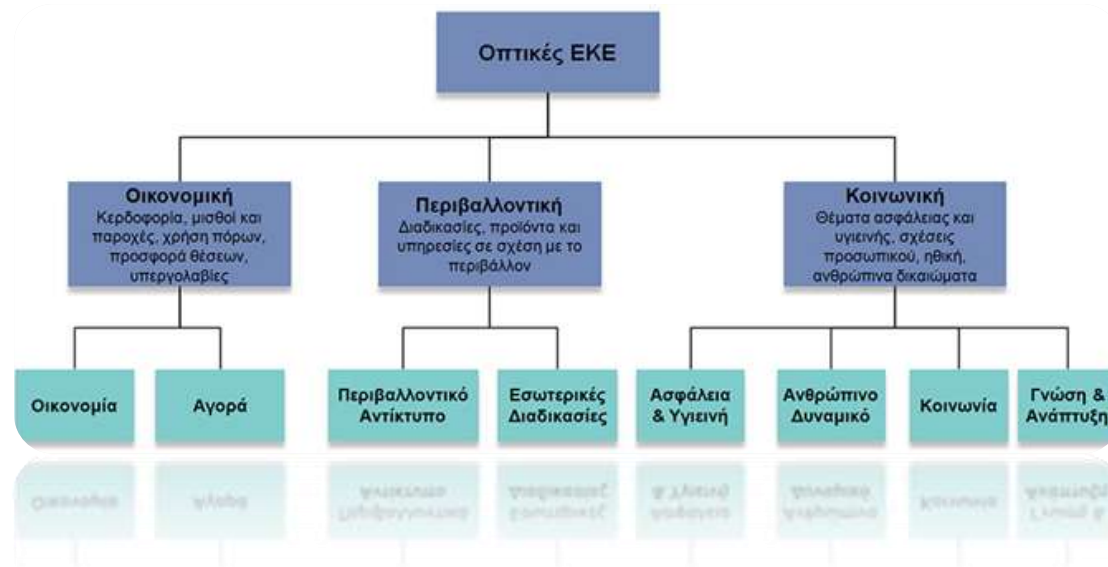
Οπτικές ΕΚΕ

Οικονομική
Κερδοφορία, μισθοί και παροχές, χρήση πόρων, προσφορά θέσεων, υπεργολαβίες

Περιβαλλοντική
Διαδικασίες, προϊόντα και υπηρεσίες σε σχέση με το περιβάλλον

Κοινωνική
Θέματα ασφάλειας και υγιεινής, σχέσεις προσωπικού, ηθική, ανθρώπινα δικαιώματα

Οικονομία

Αγορά

Περιβαλλοντικό Αντίκτυπο

Εσωτερικές Διαδικασίες

Ασφάλεια & Υγιεινή

Ανθρώπινο Δυναμικό

Κοινωνία

Γνώση & Ανάπτυξη